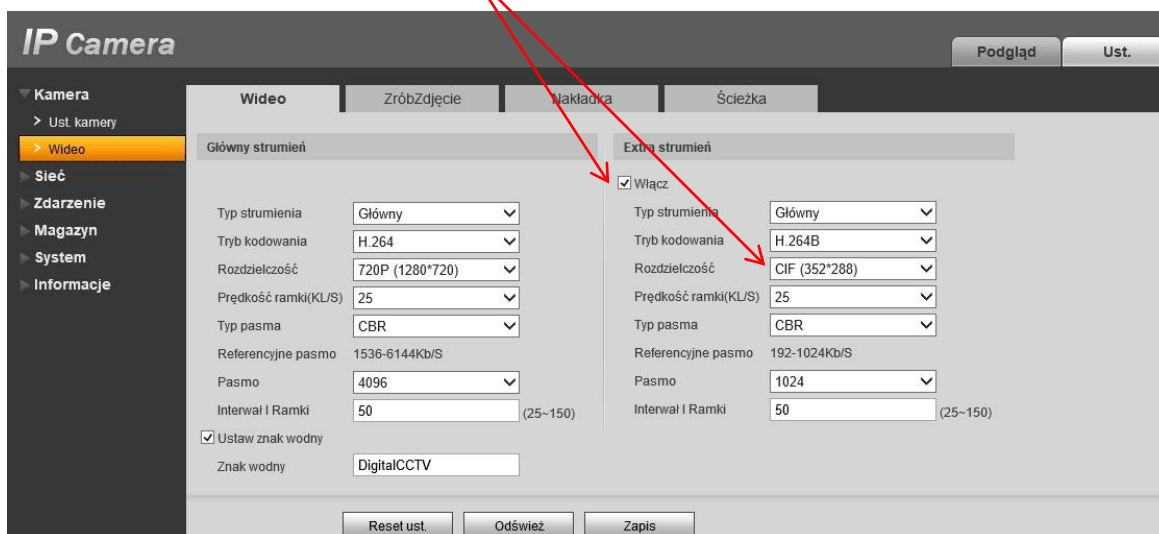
IP Camera

Podgląd
Ust.

Kamera
> Ust. kamery
> Wideo
Sieć
Zdarzenie
Magazyn
System
Informacje

Wideo
ZróbZdjęcie
Nakładka
Ścieżka

Główny strumień

Typ strumienia: Główny
Tryb kodowania: H.264
Rozdzielczość: 720P (1280*720)
Prędkość ramki(KL/S): 25
Typ pasma: CBR
Referencyjne pasmo: 1536-6144Kb/S
Pasmo: 4096
Interwał I Ramki: 50 (25~150)
☑ Ustaw znak wodny
Znak wodny: DigitalCCTV

Extra strumień

☑ Włącz
Typ strumienia: Główny
Tryb kodowania: H.264B
Rozdzielczość: CIF (352*288)
Prędkość ramki(KL/S): 25
Typ pasma: CBR
Referencyjne pasmo: 192-1024Kb/S
Pasmo: 1024
Interwał I Ramki: 50 (25~150)

Reset ust.
Odśwież
Zapis